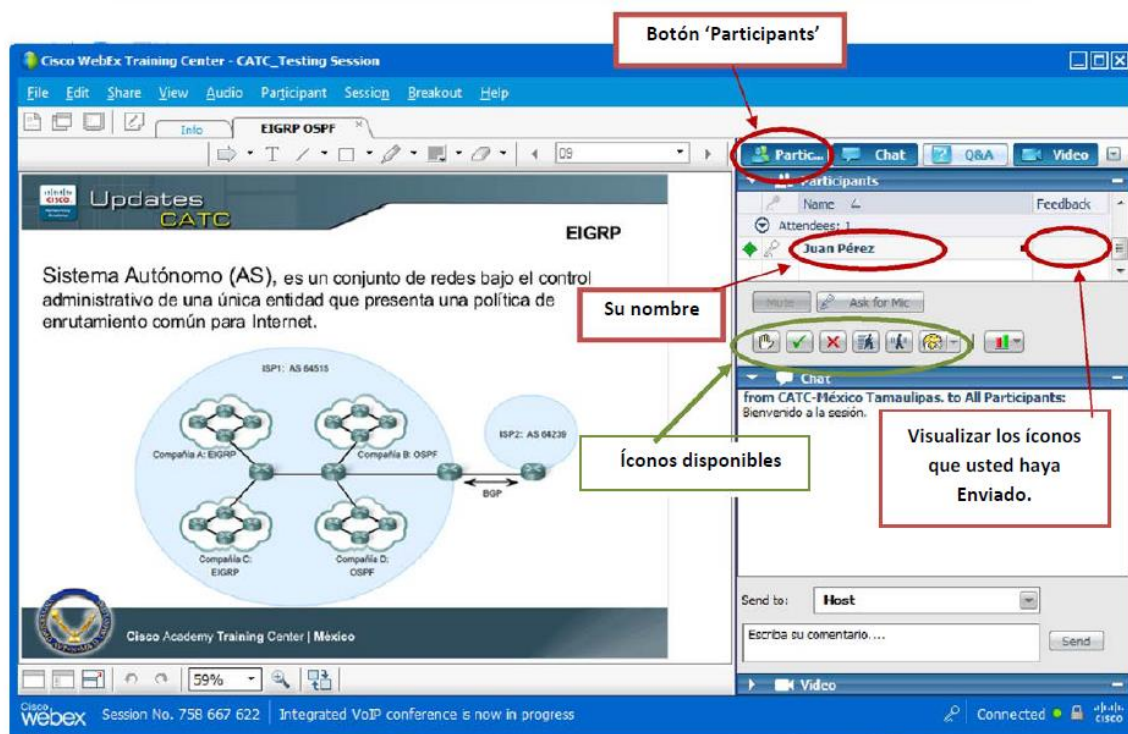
Botón 'Participants'

Cisco WebEx Training Center - CATC_Testing Session

File Edit Share View Audio Participant Session Breakout Help

Info EIGRP OSPF

09

Partic... Chat Q&A Video

Participants

Name Feedback

Attendees: 1

Juan Pérez

Mute Ask for Mic

Su nombre

Chat

from CATC-México Tamaulipas. to All Participants:
Bienvenido a la sesión.

Visualizar los íconos que usted haya Enviado.

Íconos disponibles

Updates CATC

EIGRP

Sistema Autónomo (AS), es un conjunto de redes bajo el control administrativo de una única entidad que presenta una política de enrutamiento común para Internet.

ISP1: AS 64515

ISP2: AS 64239

Compañía A: EIGRP

Compañía B: OSPF

BGP

Compañía C: EIGRP

Compañía D: OSPF

Cisco Academy Training Center | México

Send to: Host

Escriba su comentario....

Send

Video

59%

Cisco Webex Session No. 758 667 622 Integrated VoIP conference is now in progress

Connected

cisco